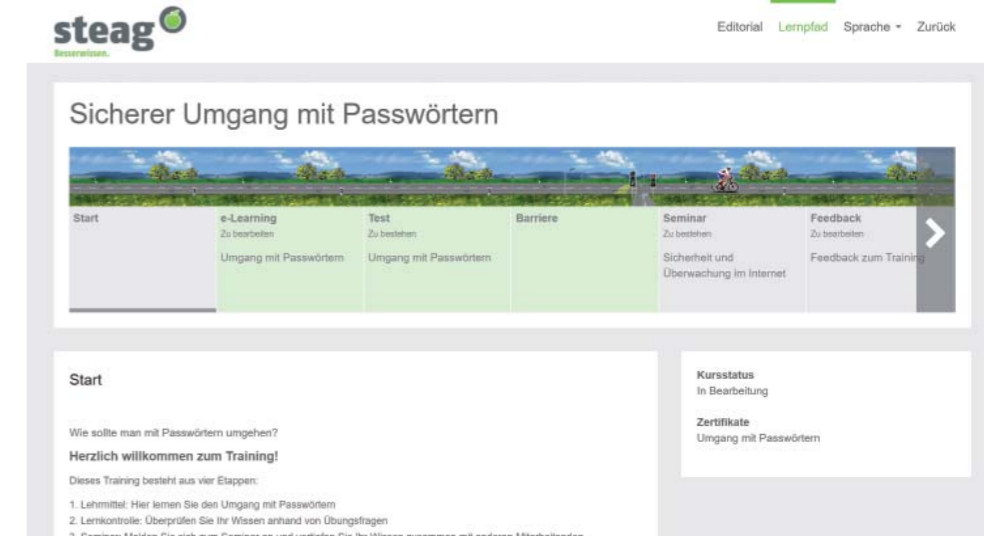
steag
Besserwissen.

Editorial Lernpfad Sprache Zurück

Sicherer Umgang mit Passwörtern

Start

e-Learning
Zu bearbeiten
Umgang mit Passwörtern

Test
Zu bestehen
Umgang mit Passwörtern

Barriere

Seminar
Zu bestehen
Sicherheit und Überwachung im Internet

Feedback
Zu bearbeiten
Feedback zum Trainin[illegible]

Start

Wie sollte man mit Passwörtern umgehen?

Herzlich willkommen zum Training!

Dieses Training besteht aus vier Etappen:

1. Lehrmittel: Hier lernen Sie den Umgang mit Passwörtern
2. Lernkontrolle: Überprüfen Sie Ihr Wissen anhand von Übungsfragen
3. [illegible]

Kursstatus
In Bearbeitung

Zertifikate
Umgang mit Passwörtern